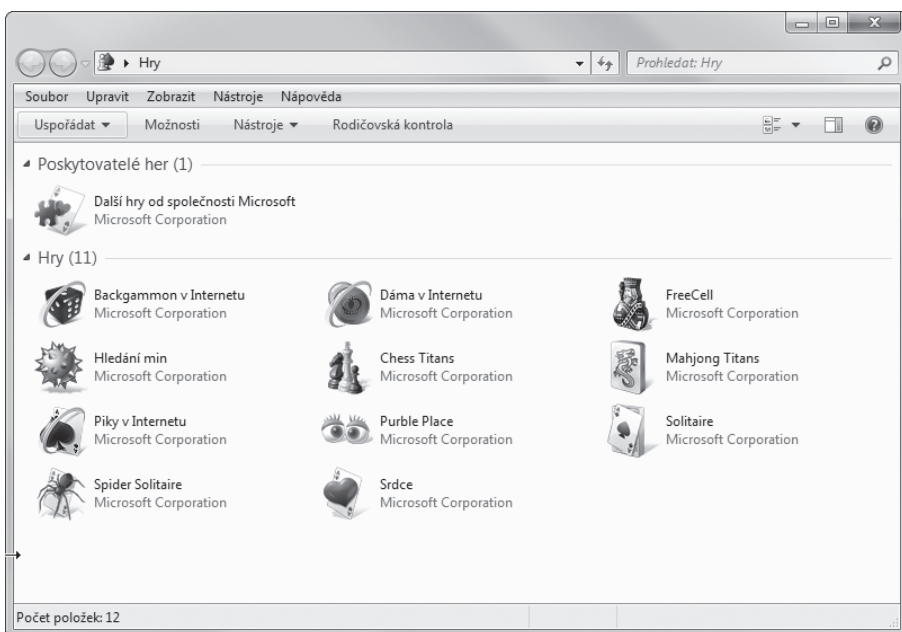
Hry

Prohledat: Hry

Soubor Upravit Zobrazit Nástroje Nápověda

Uspořádat ▾ Možnosti Nástroje ▾ Rodičovská kontrola

Poskytovatelé her (1)

Další hry od společnosti Microsoft
Microsoft Corporation

Hry (11)

Backgammon v Internetu
Microsoft Corporation

Dáma v Internetu
Microsoft Corporation

FreeCell
Microsoft Corporation

Hledání min
Microsoft Corporation

Chess Titans
Microsoft Corporation

Mahjong Titans
Microsoft Corporation

Piky v Internetu
Microsoft Corporation

Purble Place
Microsoft Corporation

Solitaire
Microsoft Corporation

Spider Solitaire
Microsoft Corporation

Srdce
Microsoft Corporation

Počet položek: 12